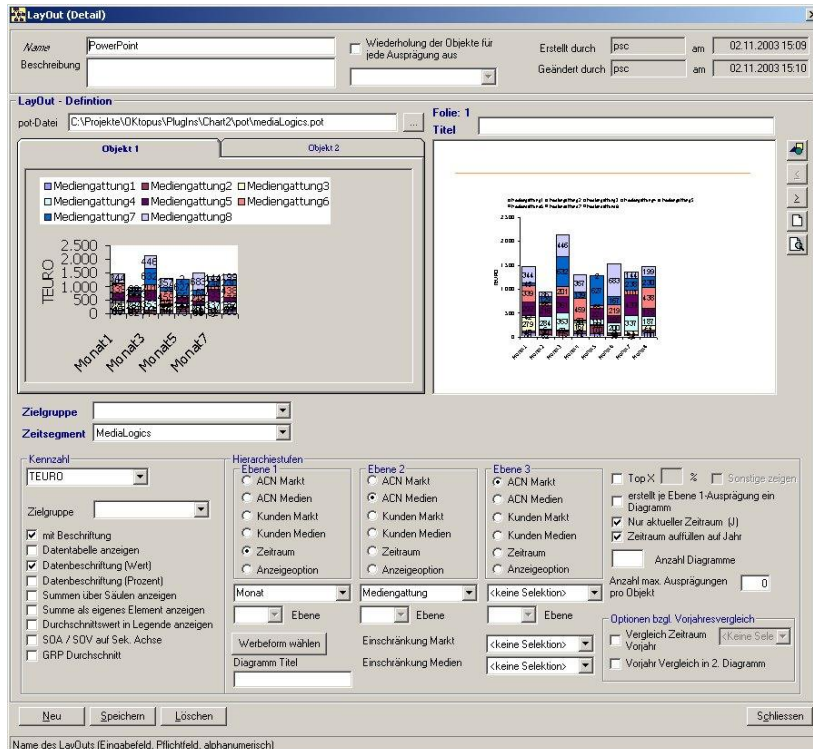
LayOut (Detail)

Name PowerPoint
Beschreibung

Wiederholung der Objekte für jede Ausprägung aus

Erstellt durch psc am 02.11.2003 15:09
Geändert durch psc am 02.11.2003 15:10

LayOut - Defintion
pot-Datei C:\Projekte\OKtopus\PlugIns\Chart2\pot\mediaLogics.pot ...
Folie: 1
Titel

Objekt 1
Objekt 2

Mediengattung1 Mediengattung2 Mediengattung3
Mediengattung4 Mediengattung5 Mediengattung6
Mediengattung7 Mediengattung8

TEURO
2.500
2.000
1.500
1.000
500
0
446
Monat1 Monat3 Monat5 Monat7

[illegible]
2.500
2.000
1.500
1.000
500
0
344 445 683 199 336 301 438 279 234 363 182

Zielgruppe
Zeitsegment MediaLogics

Kennzahl
TEURO
Zielgruppe
mit Beschriftung
Datentabelle anzeigen
Datenbeschriftung (Wert)
Datenbeschriftung (Prozent)
Summen über Säulen anzeigen
Summe als eigenes Element anzeigen
Durchschnittswert in Legende anzeigen
SOA / SOV auf Sek. Achse
GRP Durchschnitt

Hierarchiestufen
Ebene 1
ACN Markt
ACN Medien
Kunden Markt
Kunden Medien
Zeitraum
Anzeigeoption
Monat
Ebene
Werbeform wählen
Diagramm Titel

Ebene 2
ACN Markt
ACN Medien
Kunden Markt
Kunden Medien
Zeitraum
Anzeigeoption
Mediengattung
Ebene
Einschränkung Markt
Einschränkung Medien

Ebene 3
ACN Markt
ACN Medien
Kunden Markt
Kunden Medien
Zeitraum
Anzeigeoption
<keine Selektion>
Ebene
<keine Selektion>
<keine Selektion>

Top X %
Sonstige zeigen
erstellt je Ebene 1-Ausprägung ein Diagramm
Nur aktueller Zeitraum (J)
Zeitraum auffüllen auf Jahr
Anzahl Diagramme
Anzahl max. Ausprägungen pro Objekt 0

Optionen bzgl. Vorjahresvergleich
Vergleich Zeitraum Vorjahr <Keine Sele
Vorjahr Vergleich in 2. Diagramm

Neu Speichern Löschen
Schliessen

Name des LayOuts (Eingabefeld, Pflichtfeld, alphanumerisch)